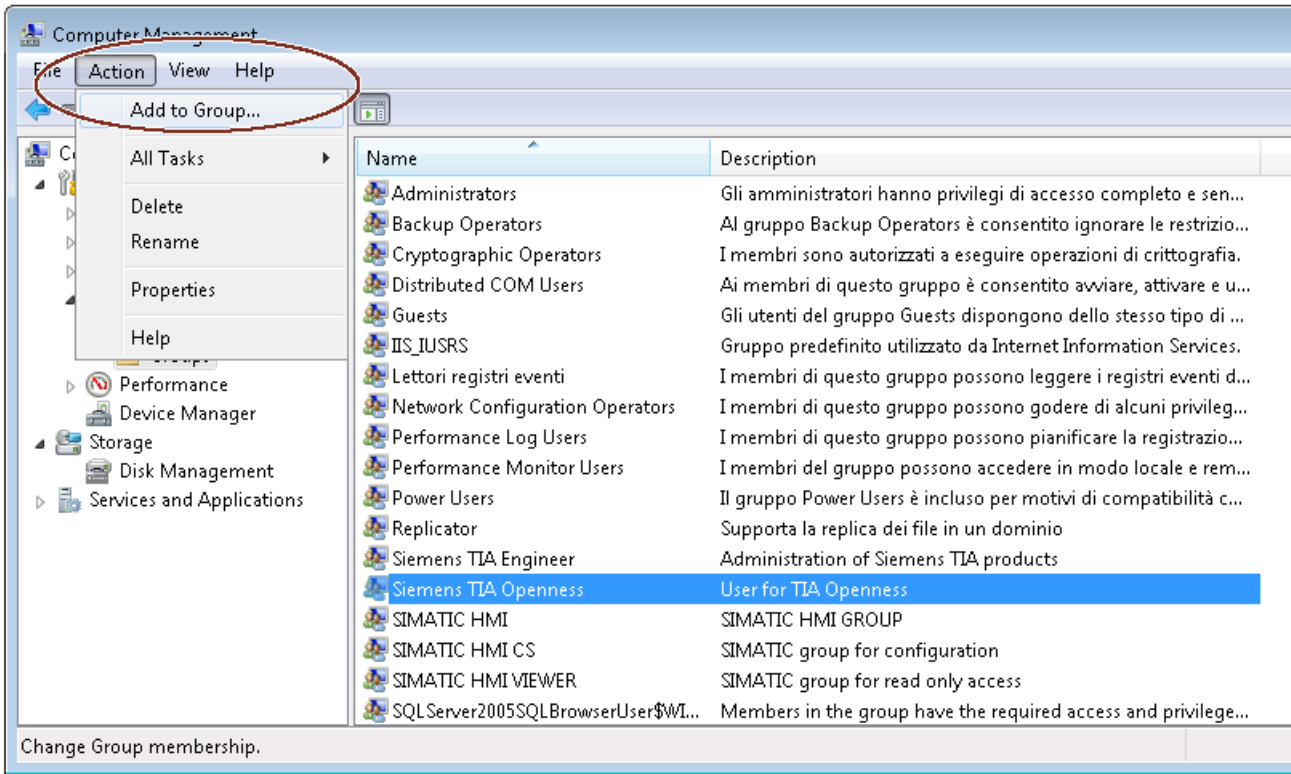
Computer Management

File Action View Help

Add to Group...

All Tasks

Delete
Rename

Properties

Help

Co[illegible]

Performance
Device Manager
Storage
Disk Management
Services and Applications

| Name | Description |
|---|---|
| Administrators | Gli amministratori hanno privilegi di accesso completo e sen... |
| Backup Operators | Al gruppo Backup Operators è consentito ignorare le restrizio... |
| Cryptographic Operators | I membri sono autorizzati a eseguire operazioni di crittografia. |
| Distributed COM Users | Ai membri di questo gruppo è consentito avviare, attivare e u... |
| Guests | Gli utenti del gruppo Guests dispongono dello stesso tipo di ... |
| IIS_IUSRS | Gruppo predefinito utilizzato da Internet Information Services. |
| Lettori registri eventi | I membri di questo gruppo possono leggere i registri eventi d... |
| Network Configuration Operators | I membri di questo gruppo possono godere di alcuni privileg... |
| Performance Log Users | I membri di questo gruppo possono pianificare la registrazio... |
| Performance Monitor Users | I membri del gruppo possono accedere in modo locale e rem... |
| Power Users | Il gruppo Power Users è incluso per motivi di compatibilità c... |
| Replicator | Supporta la replica dei file in un dominio |
| Siemens TIA Engineer | Administration of Siemens TIA products |
| Siemens TIA Openness | User for TIA Openness |
| SIMATIC HMI | SIMATIC HMI GROUP |
| SIMATIC HMI CS | SIMATIC group for configuration |
| SIMATIC HMI VIEWER | SIMATIC group for read only access |
| SQLServer2005SQLBrowserUser$WI... | Members in the group have the required access and privilege... |

Change Group membership.